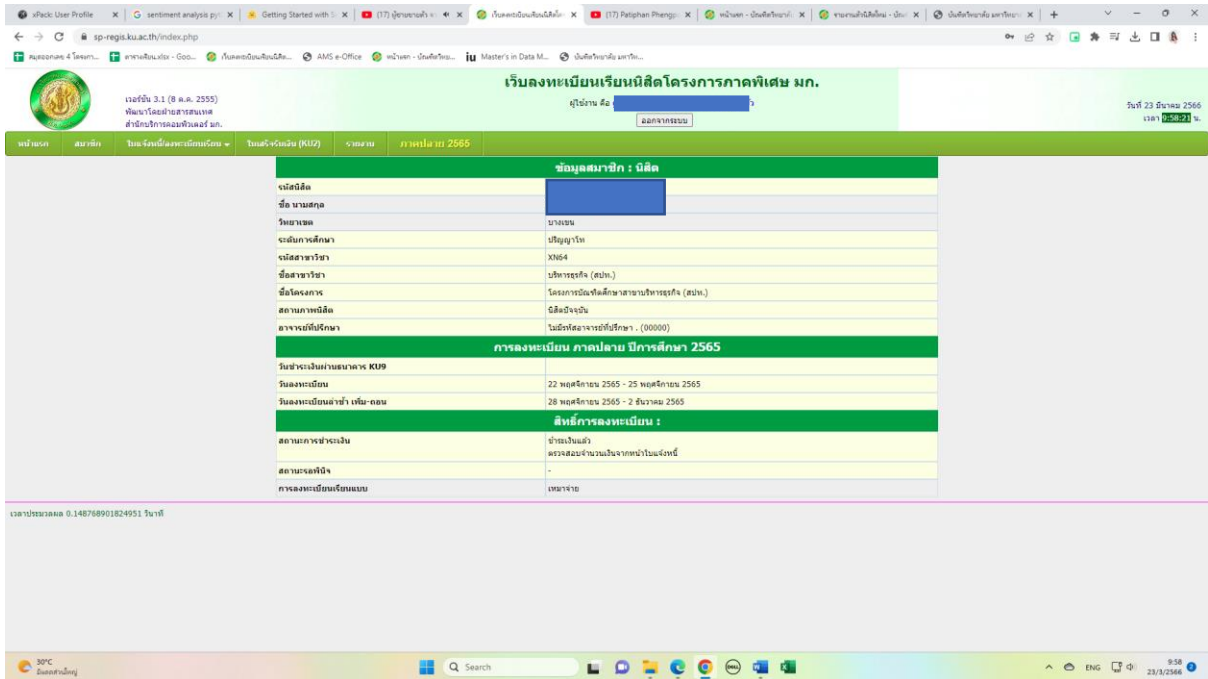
xPack: User Profile | sentiment analysis py | Getting Started with | (17) | เว็บลงทะเบียนเรียนนิสิต | (17) Patiphan Phengp | หน้าแรก - บัณฑิตวิทยาลัย | | บัณฑิตวิทยาลัย มหาวิท

sp-regis.ku.ac.th/index.php

Master's in Data M... | AMS e-Office

เวอร์ชั่น 3.1 (8 ต.ค. 2555)
พัฒนาโดยฝ่ายสารสนเทศ
สำนักบริการคอมพิวเตอร์ มก.

เว็บลงทะเบียนเรียนนิสิตโครงการภาคพิเศษ มก.

ผู้ใช้งาน คือ

ออกจากระบบ

วันที่ 23 มีนาคม 2566
เวลา 9:58:21 น.

หน้าแรก | สมาชิก | ใบแจ้งหนี้ลงทะเบียนเรียน | ใบเสร็จรับเงิน (KU2) | รายงาน | ภาคปลาย 2565

| ข้อมูลสมาชิก : นิสิต | |
|---|---|
| รหัสนิสิต | |
| ชื่อ นามสกุล | |
| วิทยาเขต | บางเขน |
| ระดับการศึกษา | ปริญญาโท |
| รหัสสาขาวิชา | XN64 |
| ชื่อสาขาวิชา | บริหารธุรกิจ (สปท.) |
| ชื่อโครงการ | โครงการบัณฑิตศึกษาสาขาบริหารธุรกิจ (สปท.) |
| สถานภาพนิสิต | นิสิตปัจจุบัน |
| อาจารย์ที่ปรึกษา | ไม่มีรหัสอาจารย์ที่ปรึกษา . (00000) |
| การลงทะเบียน ภาคปลาย ปีการศึกษา 2565 | |
| วันชำระเงินผ่านธนาคาร KU9 | |
| วันลงทะเบียน | 22 พฤศจิกายน 2565 - 25 พฤศจิกายน 2565 |
| วันลงทะเบียนล่าช้า เพิ่ม-ถอน | 28 พฤศจิกายน 2565 - 2 ธันวาคม 2565 |
| สิทธิ์การลงทะเบียน : | |
| สถานะการชำระเงิน | ชำระเงินแล้ว ตรวจสอบจำนวนเงินจากหน้าใบแจ้งหนี้ |
| สถานะรอพินิจ | - |
| การลงทะเบียนเรียนแบบ | เหมาจ่าย |

เวลาประมวลผล 0.148768901824951 วินาที

30°C
Search
ENG
9:58
23/3/2566